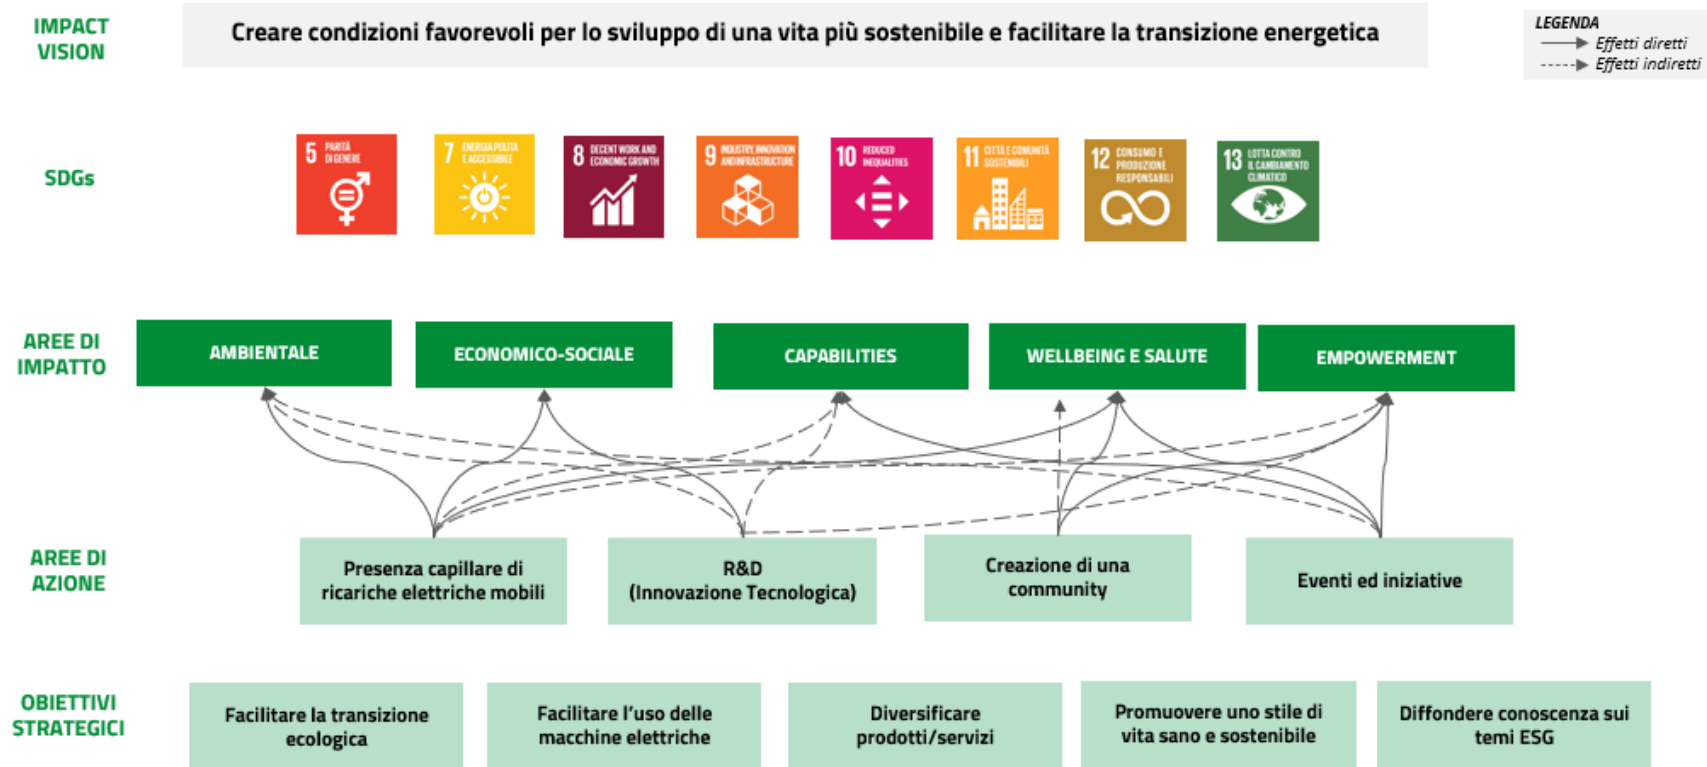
IMPACT VISION

Creare condizioni favorevoli per lo sviluppo di una vita più sostenibile e facilitare la transizione energetica

LEGENDA
Effetti diretti
Effetti indiretti

SDGs

5 PARITÀ DI GENERE

7 ENERGIA PULITA E ACCESSIBILE

8 DECENT WORK AND ECONOMIC GROWTH

9 INDUSTRY, INNOVATION AND INFRASTRUCTURE

10 REDUCED INEQUALITIES

11 CITTÀ E COMUNITÀ SOSTENIBILI

12 CONSUMO E PRODUZIONE RESPONSABILI

13 LOTTA CONTRO IL CAMBIAMENTO CLIMATICO

AREE DI IMPATTO

AMBIENTALE

ECONOMICO-SOCIALE

CAPABILITIES

WELLBEING E SALUTE

EMPOWERMENT

AREE DI AZIONE

Presenza capillare di ricariche elettriche mobili

R&D (Innovazione Tecnologica)

Creazione di una community

Eventi ed iniziative

OBIETTIVI STRATEGICI

Facilitare la transizione ecologica

Facilitare l'uso delle macchine elettriche

Diversificare prodotti/servizi

Promuovere uno stile di vita sano e sostenibile

Diffondere conoscenza sui temi ESG